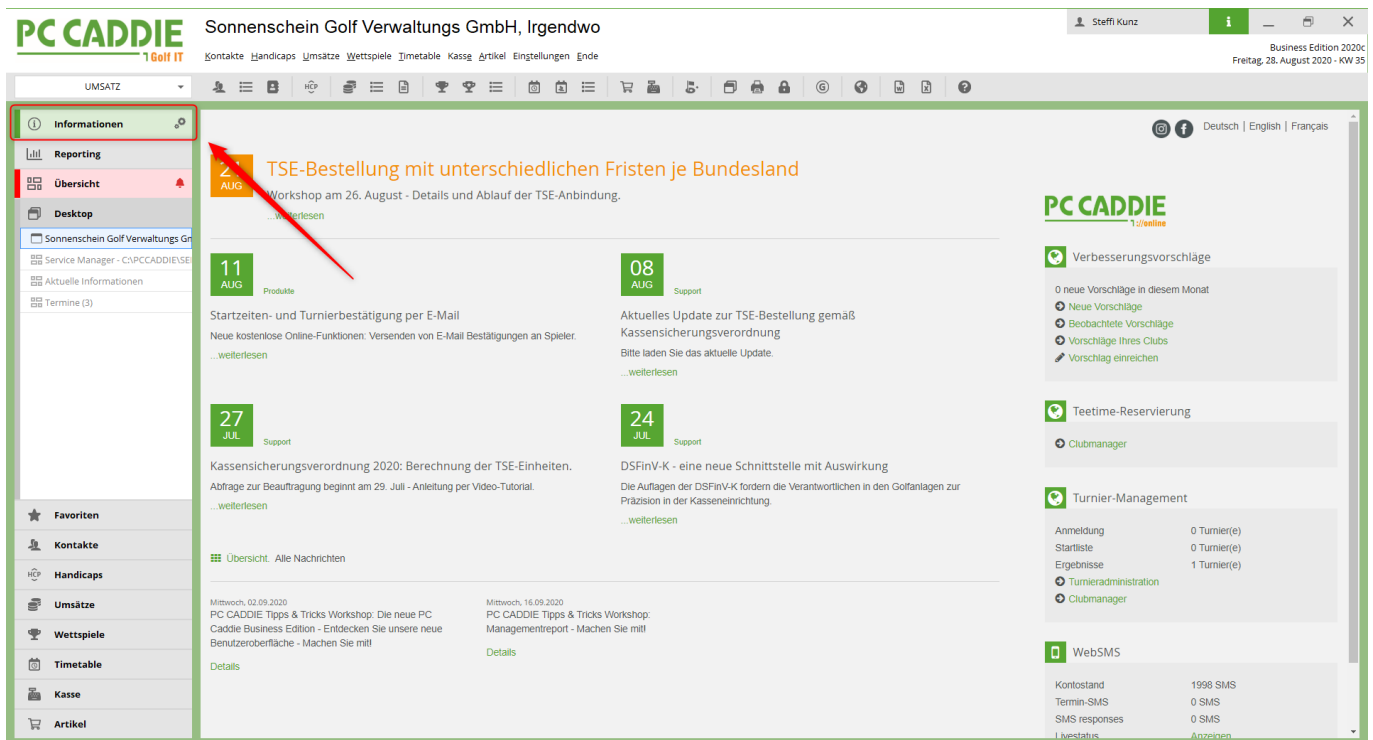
PC CADDIE Golf IT

Sonnenschein Golf Verwaltungs GmbH, Irgendwo

Kontakte Handicaps Umsätze Wettspiele Timetable Kasse Artikel Einstellungen Ende

Steffi Kunz

Business Edition 2020c
Freitag, 28. August 2020 - KW 35

UMSATZ

Informationen
Reporting
Übersicht
Desktop
Sonnenschein Golf Verwaltungs Gm
Service Manager - C:\PCCADDIE\SE
Aktuelle Informationen
Termine (3)

Favoriten
Kontakte
Handicaps
Umsätze
Wettspiele
Timetable
Kasse
Artikel

Deutsch | English | Français

2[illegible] AUG
TSE-Bestellung mit unterschiedlichen Fristen je Bundesland
Workshop am 26. August - Details und Ablauf der TSE-Anbindung.
...weiterlesen

11 AUG Produkte
Startzeiten- und Turnierbestätigung per E-Mail
Neue kostenlose Online-Funktionen: Versenden von E-Mail Bestätigungen an Spieler.
...weiterlesen

08 AUG Support
Aktuelles Update zur TSE-Bestellung gemäß Kassensicherungsverordnung
Bitte laden Sie das aktuelle Update.
...weiterlesen

27 JUL Support
Kassensicherungsverordnung 2020: Berechnung der TSE-Einheiten.
Abfrage zur Beauftragung beginnt am 29. Juli - Anleitung per Video-Tutorial.
...weiterlesen

24 JUL Support
DSFinV-K - eine neue Schnittstelle mit Auswirkung
Die Auflagen der DSFinV-K fordern die Verantwortlichen in den Golfanlagen zur Präzision in der Kasseneinrichtung.
...weiterlesen

Übersicht. Alle Nachrichten

Mittwoch, 02.09.2020
PC CADDIE Tipps & Tricks Workshop: Die neue PC Caddie Business Edition - Entdecken Sie unsere neue Benutzeroberfläche - Machen Sie mit!
Details

Mittwoch, 16.09.2020
PC CADDIE Tipps & Tricks Workshop: Managementreport - Machen Sie mit!
Details

PC CADDIE ://online

Verbesserungsvorschläge
0 neue Vorschläge in diesem Monat
Neue Vorschläge
Beobachtete Vorschläge
Vorschläge Ihres Clubs
Vorschlag einreichen

Teetime-Reservierung
Clubmanager

Turnier-Management
| Anmeldung | 0 Turnier(e) |
|---|---|
| Startliste | 0 Turnier(e) |
| Ergebnisse | 1 Turnier(e) |
Turnieradministration
Clubmanager

WebSMS
| Kontostand | 1998 SMS |
|---|---|
| Termin-SMS | 0 SMS |
| SMS responses | 0 SMS |
| Livestatus | Anzeigen |